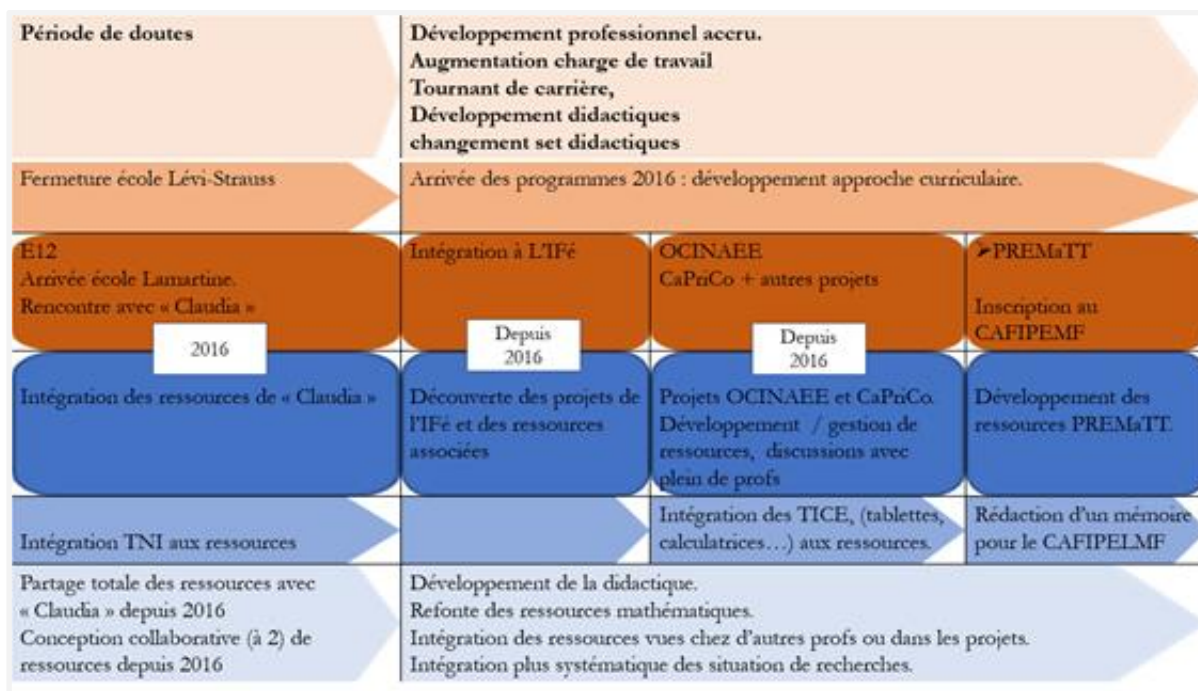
Période de doutes

Développement professionnel accru.
Augmentation charge de travail
Tournant de carrière,
Développement didactiques
changement set didactiques

Fermeture école Lévi-Strauss

Arrivée des programmes 2016 : développement approche curriculaire.

E12
Arrivée école Lamartine.
Rencontre avec « Claudia »

Intégration à L'IFé

OCINAEE
CaPriCo + autres projets

➢PREMaTT

Inscription au CAFIPEMF

2016

Depuis 2016

Depuis 2016

Intégration des ressources de « Claudia »

Découverte des projets de l'IFé et des ressources associées

Projets OCINAEE et CaPriCo. Développement / gestion de ressources, discussions avec plein de profs

Développement des ressources PREMaTT.

Intégration TNI aux ressources

Intégration des TICE, (tablettes, calculatrices…) aux ressources.

Rédaction d'un mémoire pour le CAFIPELMF

Partage totale des ressources avec « Claudia » depuis 2016
Conception collaborative (à 2) de ressources depuis 2016

Développement de la didactique.
Refonte des ressources mathématiques.
Intégration des ressources vues chez d'autres profs ou dans les projets.
Intégration plus systématique des situation de recherches.